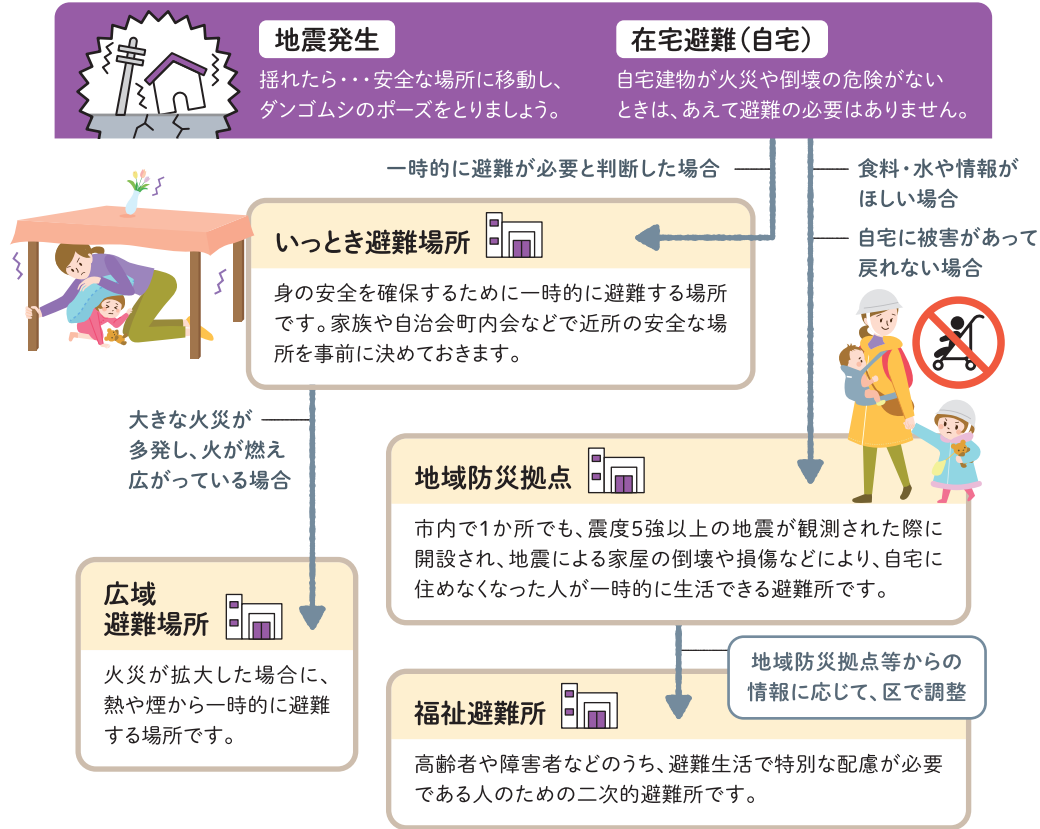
地震発生

揺れたら・・・安全な場所に移動し、ダンゴムシのポーズをとりましょう。

在宅避難（自宅）

自宅建物が火災や倒壊の危険がないときは、あえて避難の必要はありません。

一時的に避難が必要と判断した場合

食料・水や情報がほしい場合

自宅に被害があって戻れない場合

いっとき避難場所

身の安全を確保するために一時的に避難する場所です。家族や自治会町内会などで近所の安全な場所を事前に決めておきます。

大きな火災が多発し、火が燃え広がっている場合

地域防災拠点

市内で1か所でも、震度5強以上の地震が観測された際に開設され、地震による家屋の倒壊や損傷などにより、自宅に住めなくなった人が一時的に生活できる避難所です。

広域避難場所

火災が拡大した場合に、熱や煙から一時的に避難する場所です。

地域防災拠点等からの情報に応じて、区で調整

福祉避難所

高齢者や障害者などのうち、避難生活で特別な配慮が必要である人のための二次的避難所です。